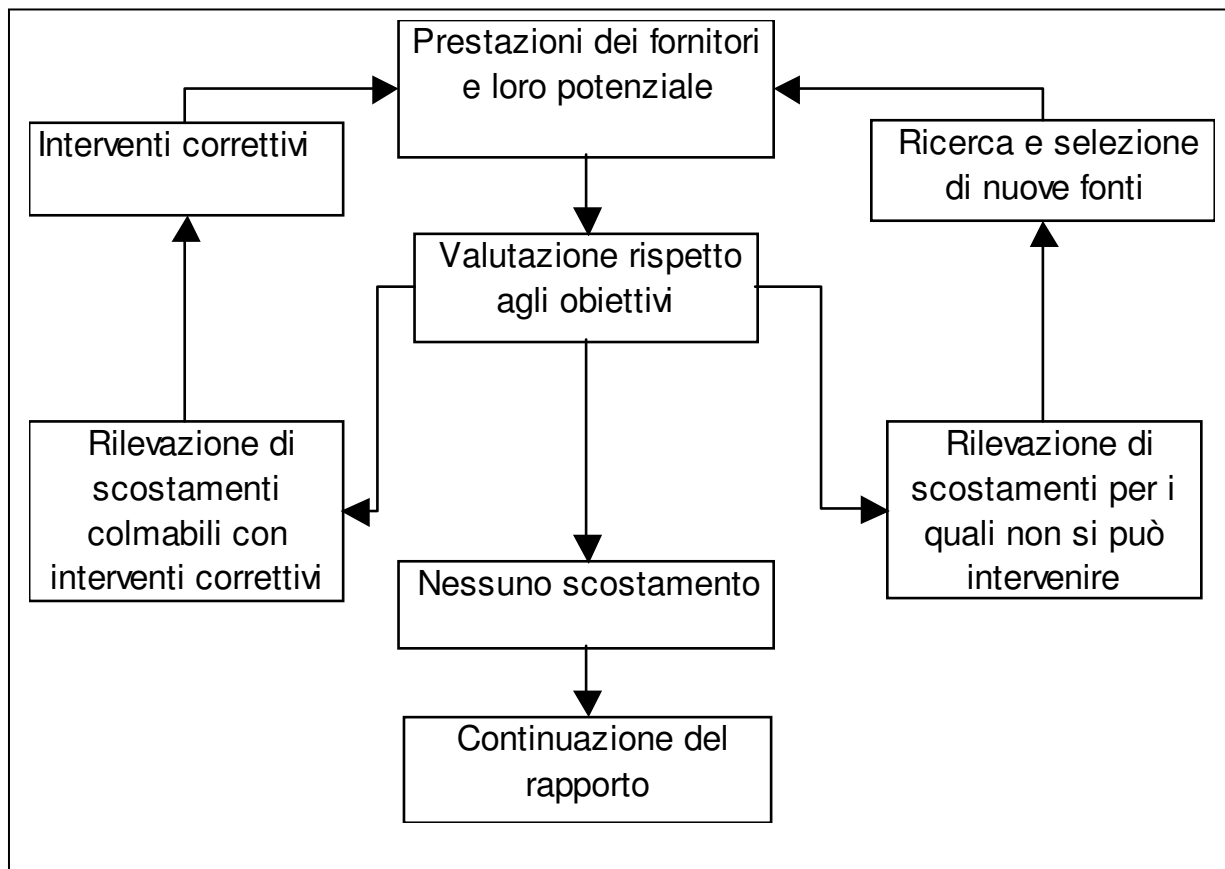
Prestazioni dei fornitori e loro potenziale

Interventi correttivi

Ricerca e selezione di nuove fonti

Valutazione rispetto agli obiettivi

Rilevazione di scostamenti colmabili con interventi correttivi

Rilevazione di scostamenti per i quali non si può intervenire

Nessuno scostamento

Continuazione del rapporto